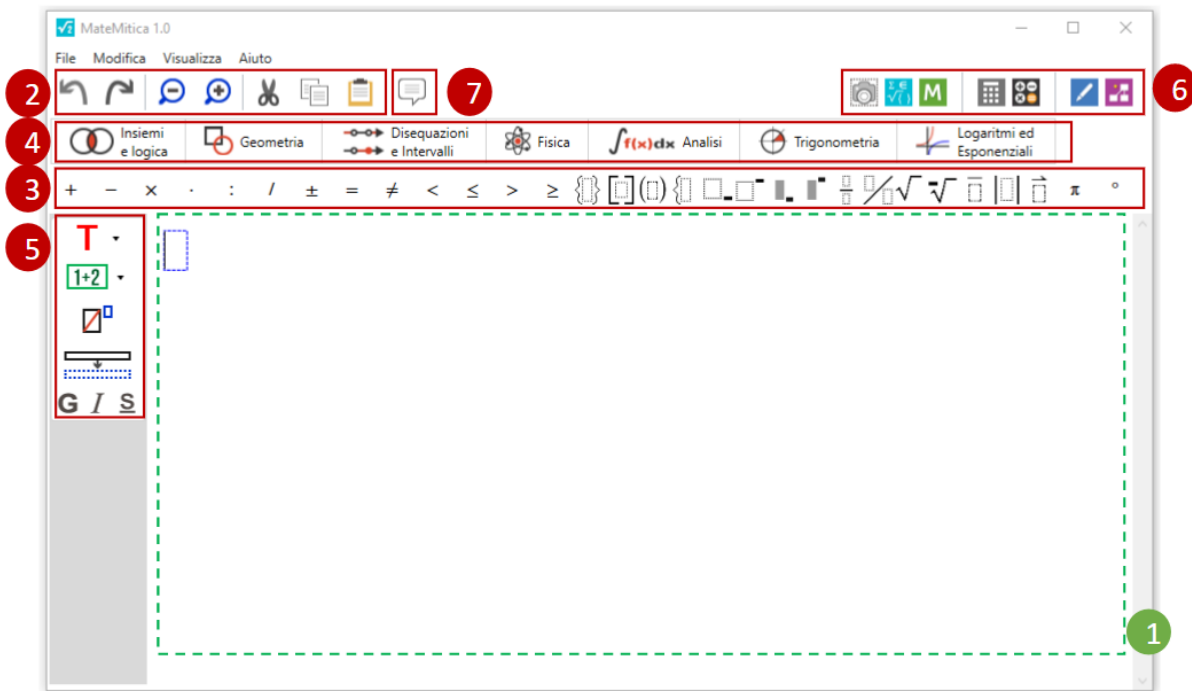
MateMitica 1.0

File Modifica Visualizza Aiuto

2

7

6

4

Insiemi e logica

Geometria

Disequazioni e Intervalli

Fisica

$\int f(x)dx$ Analisi

Trigonometria

Logaritmi ed Esponenziali

3

+ − × · : / ± = ≠ < ≤ > ≥ {} [] () { π °

5

T

1+2

G I S

1